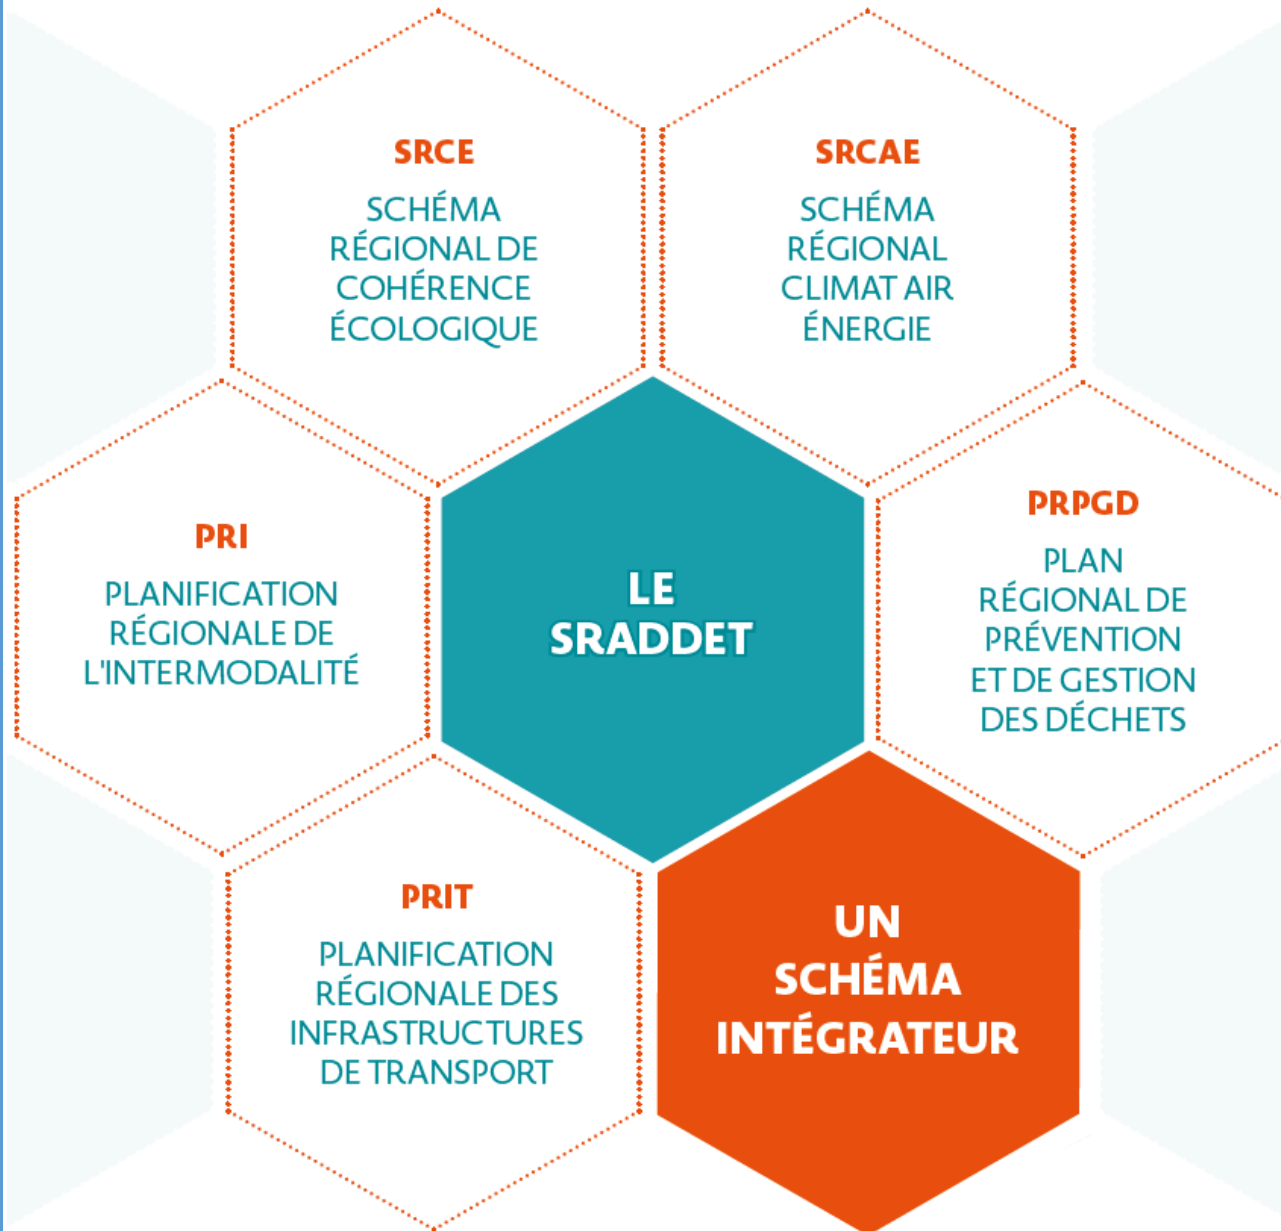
SRCE

SCHÉMA RÉGIONAL DE COHÉRENCE ÉCOLOGIQUE

SRCAE

SCHÉMA RÉGIONAL CLIMAT AIR ÉNERGIE

PRI

PLANIFICATION RÉGIONALE DE L'INTERMODALITÉ

LE SRADDET

PRPGD

PLAN RÉGIONAL DE PRÉVENTION ET DE GESTION DES DÉCHETS

PRIT

PLANIFICATION RÉGIONALE DES INFRASTRUCTURES DE TRANSPORT

UN SCHÉMA INTÉGRATEUR